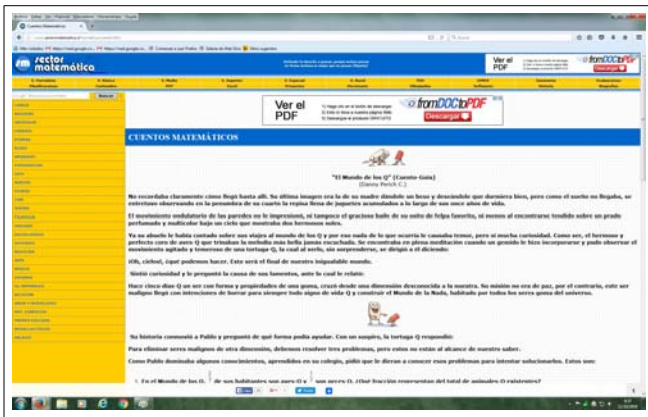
rector matemático

Ver el PDF

fromDOCtoPDF

Descargar

CUENTOS MATEMÁTICOS

"El Mundo de los Q" (Cuento-Guía)
(Danny Perich C.)

No recordaba claramente cómo llegó hasta allí. Su última imagen era la de su madre dándole un beso y deseándole que durmiera bien, pero como el sueño no llegaba, se entretuvo observando en la penumbra de su cuarto la repisa llena de juguetes acumulados a lo largo de sus once años de vida.

El movimiento ondulatorio de las paredes no le impresionó, ni tampoco el gracioso baile de su osito de felpa favorito, ni menos al encontrarse tendido sobre un prado perfumado y multicolor bajo un cielo que mostraba dos hermosos soles.

Ya su abuelo le había contado sobre sus viajes al mundo de los Q y por eso nada de lo que ocurría le causaba temor, pero sí mucha curiosidad. Como ser, el hermoso y perfecto coro de aves Q que trinaban la melodía más bella jamás escuchada. Se encontraba en plena meditación cuando un gemido le hizo incorporarse y pudo observar el movimiento agitado y tembloroso de una tortuga Q, la cual al verlo, sin sorprenderse, se dirigió a él diciendo:

¡Oh, cielos!, ¡qué podemos hacer. Este será el final de nuestro inigualable mundo.

Sintió curiosidad y le preguntó la causa de sus lamentos, ante lo cual le relató:

Hace cinco días Q un ser con forma y propiedades de una goma, cruzó desde una dimensión desconocida a la nuestra. Su misión no era de paz, por el contrario, este ser maligno llegó con intenciones de borrar para siempre todo signo de vida Q y construir el Mundo de la Nada, habitado por todos los seres goma del universo.

Su historia conmovió a Pablo y preguntó de qué forma podía ayudar. Con un suspiro, la tortuga Q respondió:

Para eliminar seres malignos de otra dimensión, debemos resolver tres problemas, pero estos no están al alcance de nuestro saber.

Como Pablo dominaba algunos conocimientos, aprendidos en su colegio, pidió que le dieran a conocer esos problemas para intentar solucionarlos. Estos son:

1. En el Mundo de los Q, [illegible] de sus habitantes son aves Q y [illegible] son peces Q. ¿Qué fracción representan del total de animales Q existentes?